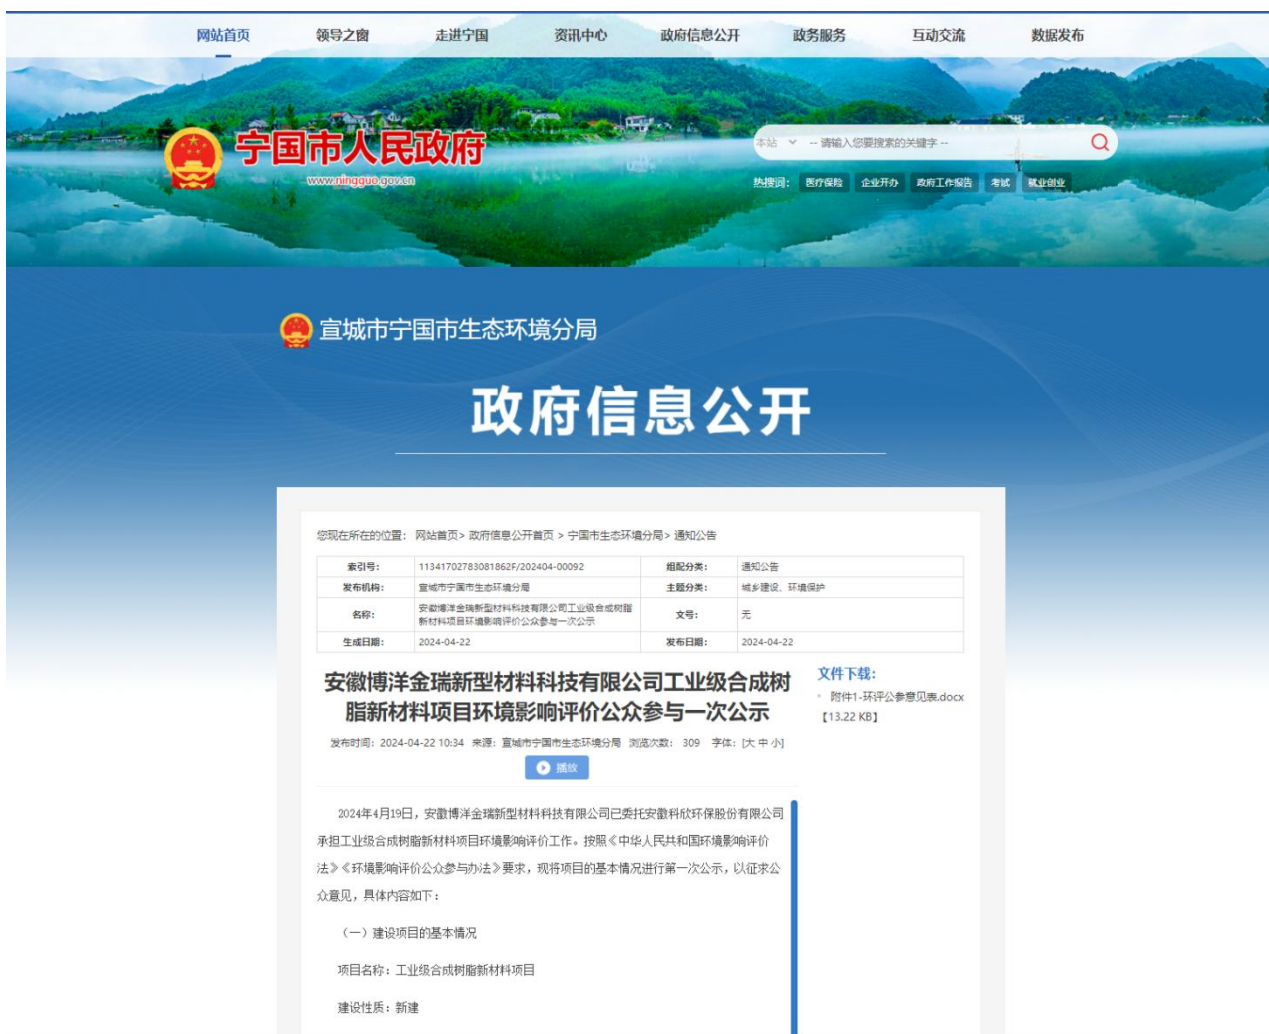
网站首页　领导之窗　走进宁国　资讯中心　政府信息公开　政务服务　互动交流　数据发布

宁国市人民政府
www.ningguo.gov.cn

本站　-- 请输入您要搜索的关键字 --

热搜词：医疗保险　企业开办　政府工作报告　考试　就业创业

宣城市宁国市生态环境分局

政府信息公开

您现在所在的位置：网站首页 > 政府信息公开首页 > 宁国市生态环境分局 > 通知公告

| 索引号： | 11341702783081862F/202404-00092 | 组配分类： | 通知公告 |
|---|---|---|---|
| 发布机构： | 宣城市宁国市生态环境分局 | 主题分类： | 城乡建设、环境保护 |
| 名称： | 安徽博洋金瑞新型材料科技有限公司工业级合成树脂新材料项目环境影响评价公众参与一次公示 | 文号： | 无 |
| 生成日期： | 2024-04-22 | 发布日期： | 2024-04-22 |

安徽博洋金瑞新型材料科技有限公司工业级合成树脂新材料项目环境影响评价公众参与一次公示

发布时间：2024-04-22 10:34　来源：宣城市宁国市生态环境分局　浏览次数：309　字体：[大 中 小]

播放

文件下载：
附件1-环评公参意见表.docx
【13.22 KB】

2024年4月19日，安徽博洋金瑞新型材料科技有限公司已委托安徽科欣环保股份有限公司承担工业级合成树脂新材料项目环境影响评价工作。按照《中华人民共和国环境影响评价法》《环境影响评价公众参与办法》要求，现将项目的基本情况进行第一次公示，以征求公众意见，具体内容如下：

（一）建设项目的基本情况

项目名称：工业级合成树脂新材料项目

建设性质：新建